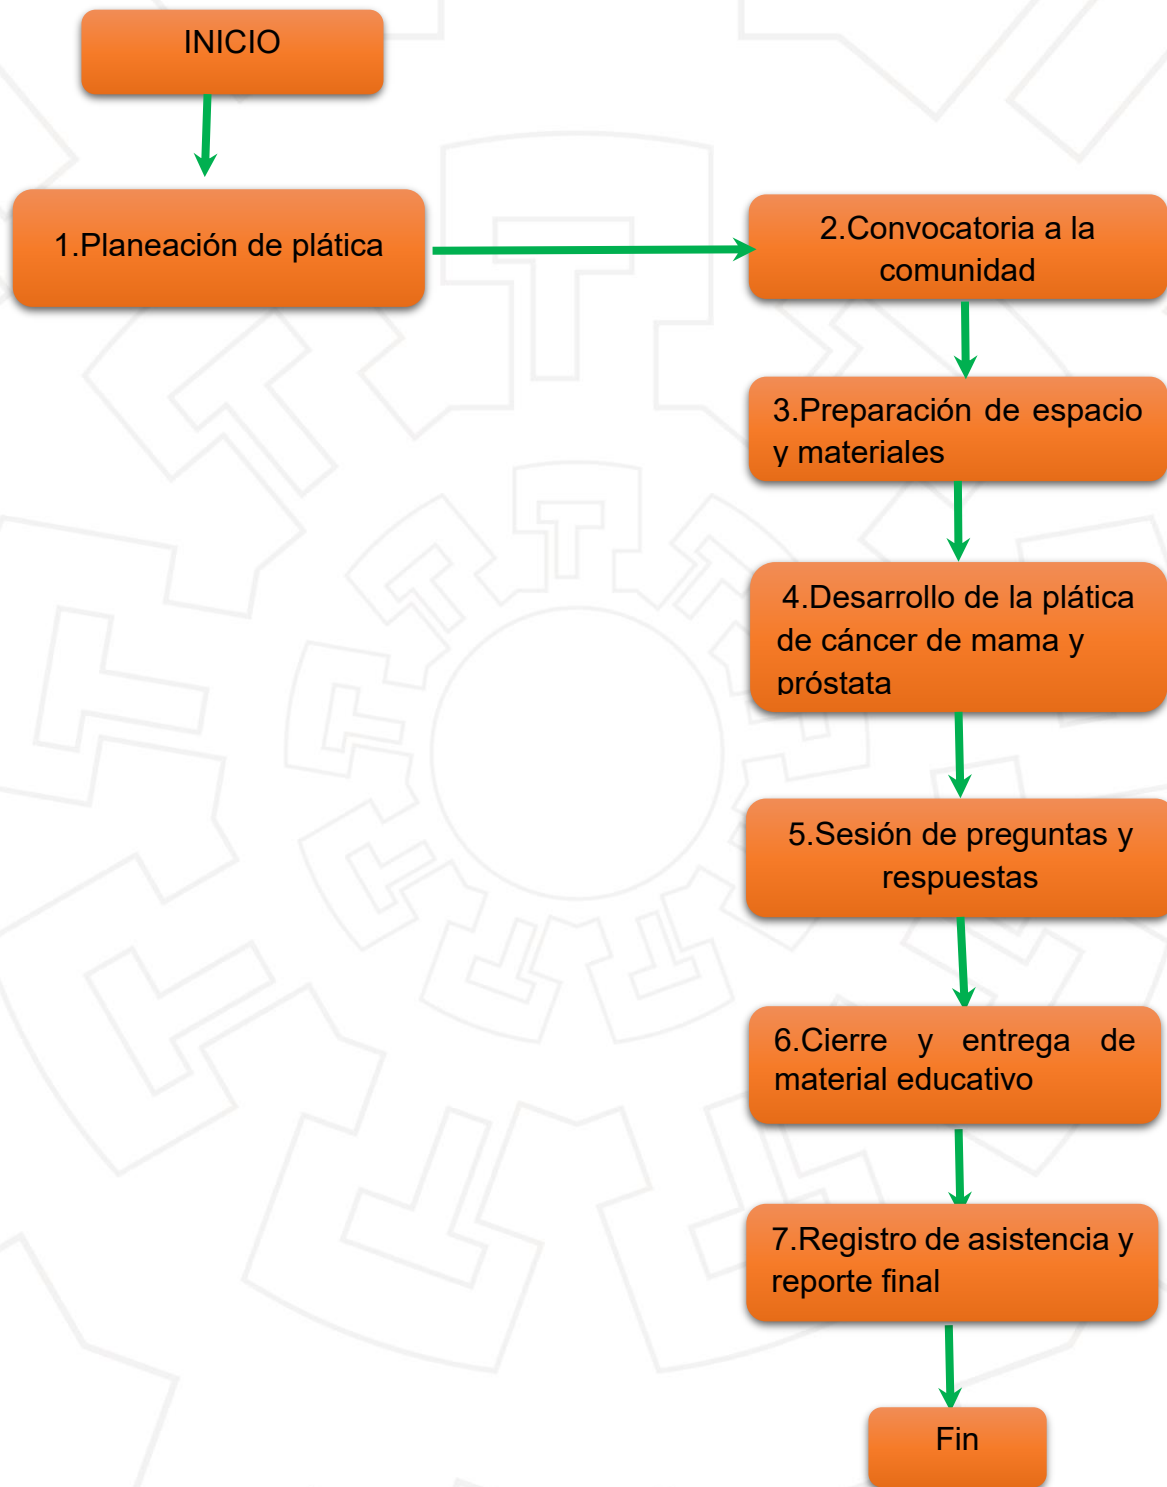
INICIO

1.Planeación de plática

2.Convocatoria a la comunidad

3.Preparación de espacio y materiales

4.Desarrollo de la plática de cáncer de mama y próstata

5.Sesión de preguntas y respuestas

6.Cierre y entrega de material educativo

7.Registro de asistencia y reporte final

Fin